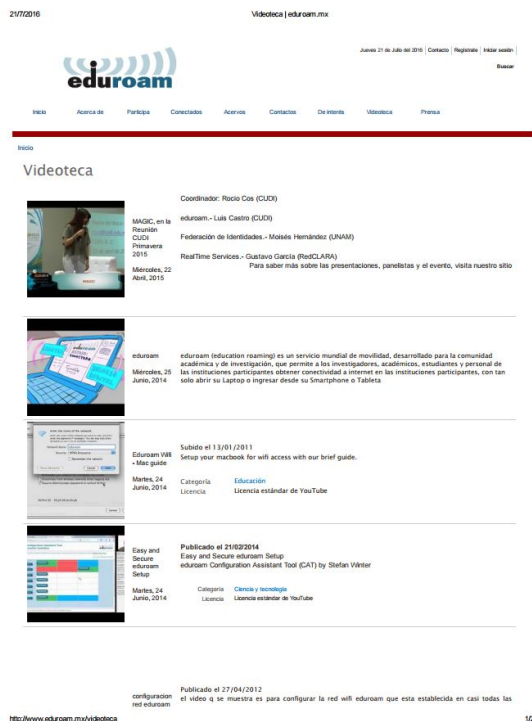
21/7/2016 Videoteca | eduroam.mx

eduroam

Jueves 21 de Julio del 2016 | Contacto | Registrate | Iniciar sesión

Buscar

Inicio Acerca de Participa Conectados Acervos Contactos De interés Videoteca Prensa

Inicio

Videoteca

MAGIC, en la Reunión CUDI Primavera 2015

Miércoles, 22 Abril, 2015

Coordinador: Rocio Cos (CUDI)

eduroam.- Luis Castro (CUDI)

Federación de Identidades.- Moisés Hernández (UNAM)

RealTime Services.- Gustavo García (RedCLARA)

Para saber más sobre las presentaciones, panelistas y el evento, visita nuestro sitio

eduroam

Miércoles, 25 Junio, 2014

eduroam (education roaming) es un servicio mundial de movilidad, desarrollado para la comunidad académica y de investigación, que permite a los investigadores, académicos, estudiantes y personal de las instituciones participantes obtener conectividad a internet en las instituciones participantes, con tan solo abrir su Laptop o ingresar desde su Smartphone o Tableta

Eduroam Wifi - Mac guide

Martes, 24 Junio, 2014

Subido el 13/01/2011
Setup your macbook for wifi access with our brief guide.

Categoría Educación
Licencia Licencia estándar de YouTube

Easy and Secure eduroam Setup

Martes, 24 Junio, 2014

Publicado el 21/02/2014
Easy and Secure eduroam Setup
eduroam Configuration Assistant Tool (CAT) by Stefan Winter

Categoría Ciencia y tecnología
Licencia Licencia estándar de YouTube

configuracion red eduroam

Publicado el 27/04/2012
el video q se muestra es para configurar la red wifi eduroam que esta establecida en casi todas las

http://www.eduroam.mx/videoteca 1/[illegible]